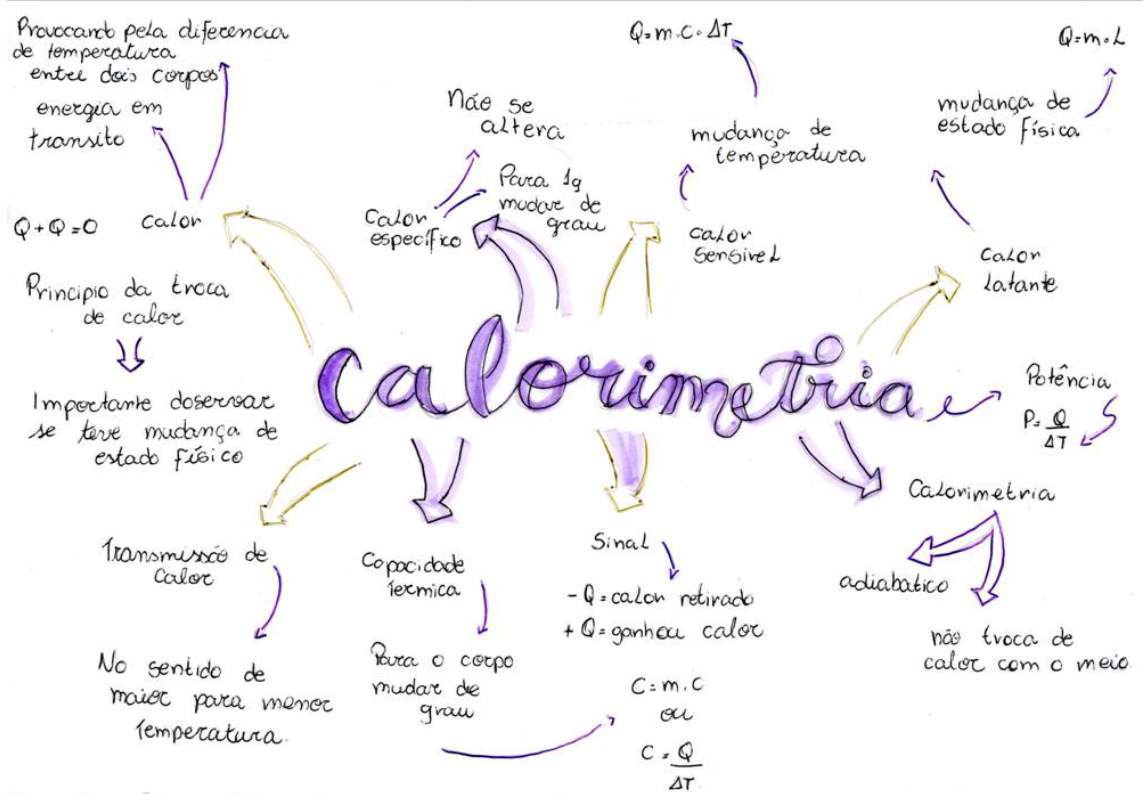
Provocando pela diferencia de temperatura entre dois corpos

energia em transito

calor

$Q + Q = 0$

Principio da troca de calor

⇓

Importante doservar se teve mudança de estado físico

Não se altera

Calor específico

Para 1g mudar de grau

$Q = m \cdot c \cdot \Delta T$

mudança de temperatura

calor sensivel

$Q = m \cdot L$

mudança de estado física

calor latante

Calorimetria

Potência

$P = \frac{Q}{\Delta T}$

Transmissão de calor

No sentido de maior para menor temperatura.

Capacidade termica

Para o corpo mudar de grau

Sinal

$-Q$ = calor retirado
$+Q$ = ganhou calor

$C = m \cdot c$
ou
$C = \frac{Q}{\Delta T}$

Calorimetria

adiabatico

não troca de calor com o meio